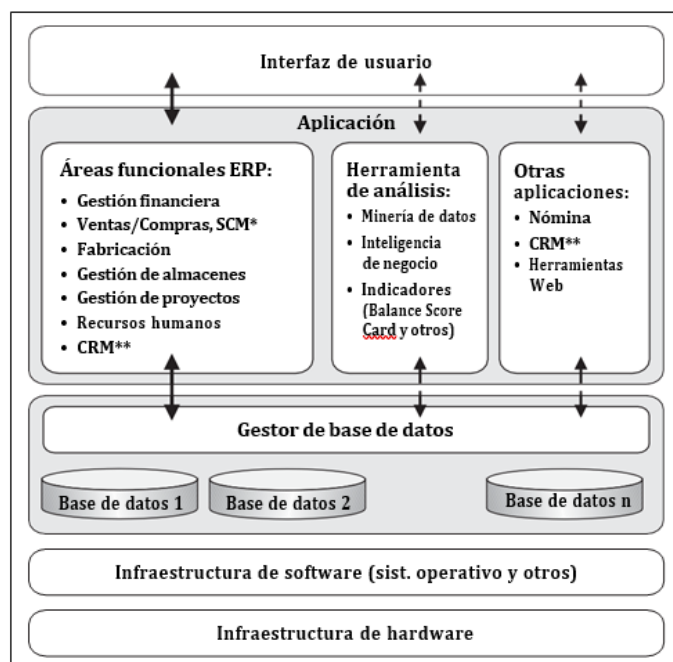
Interfaz de usuario

Aplicación

Áreas funcionales ERP:
• Gestión financiera
• Ventas/Compras, SCM*
• Fabricación
• Gestión de almacenes
• Gestión de proyectos
• Recursos humanos
• CRM**

Herramienta de análisis:
• Minería de datos
• Inteligencia de negocio
• Indicadores (Balance Score Card y otros)

Otras aplicaciones:
• Nómina
• CRM**
• Herramientas Web

Gestor de base de datos

Base de datos 1

Base de datos 2

Base de datos n

Infraestructura de software (sist. operativo y otros)

Infraestructura de hardware